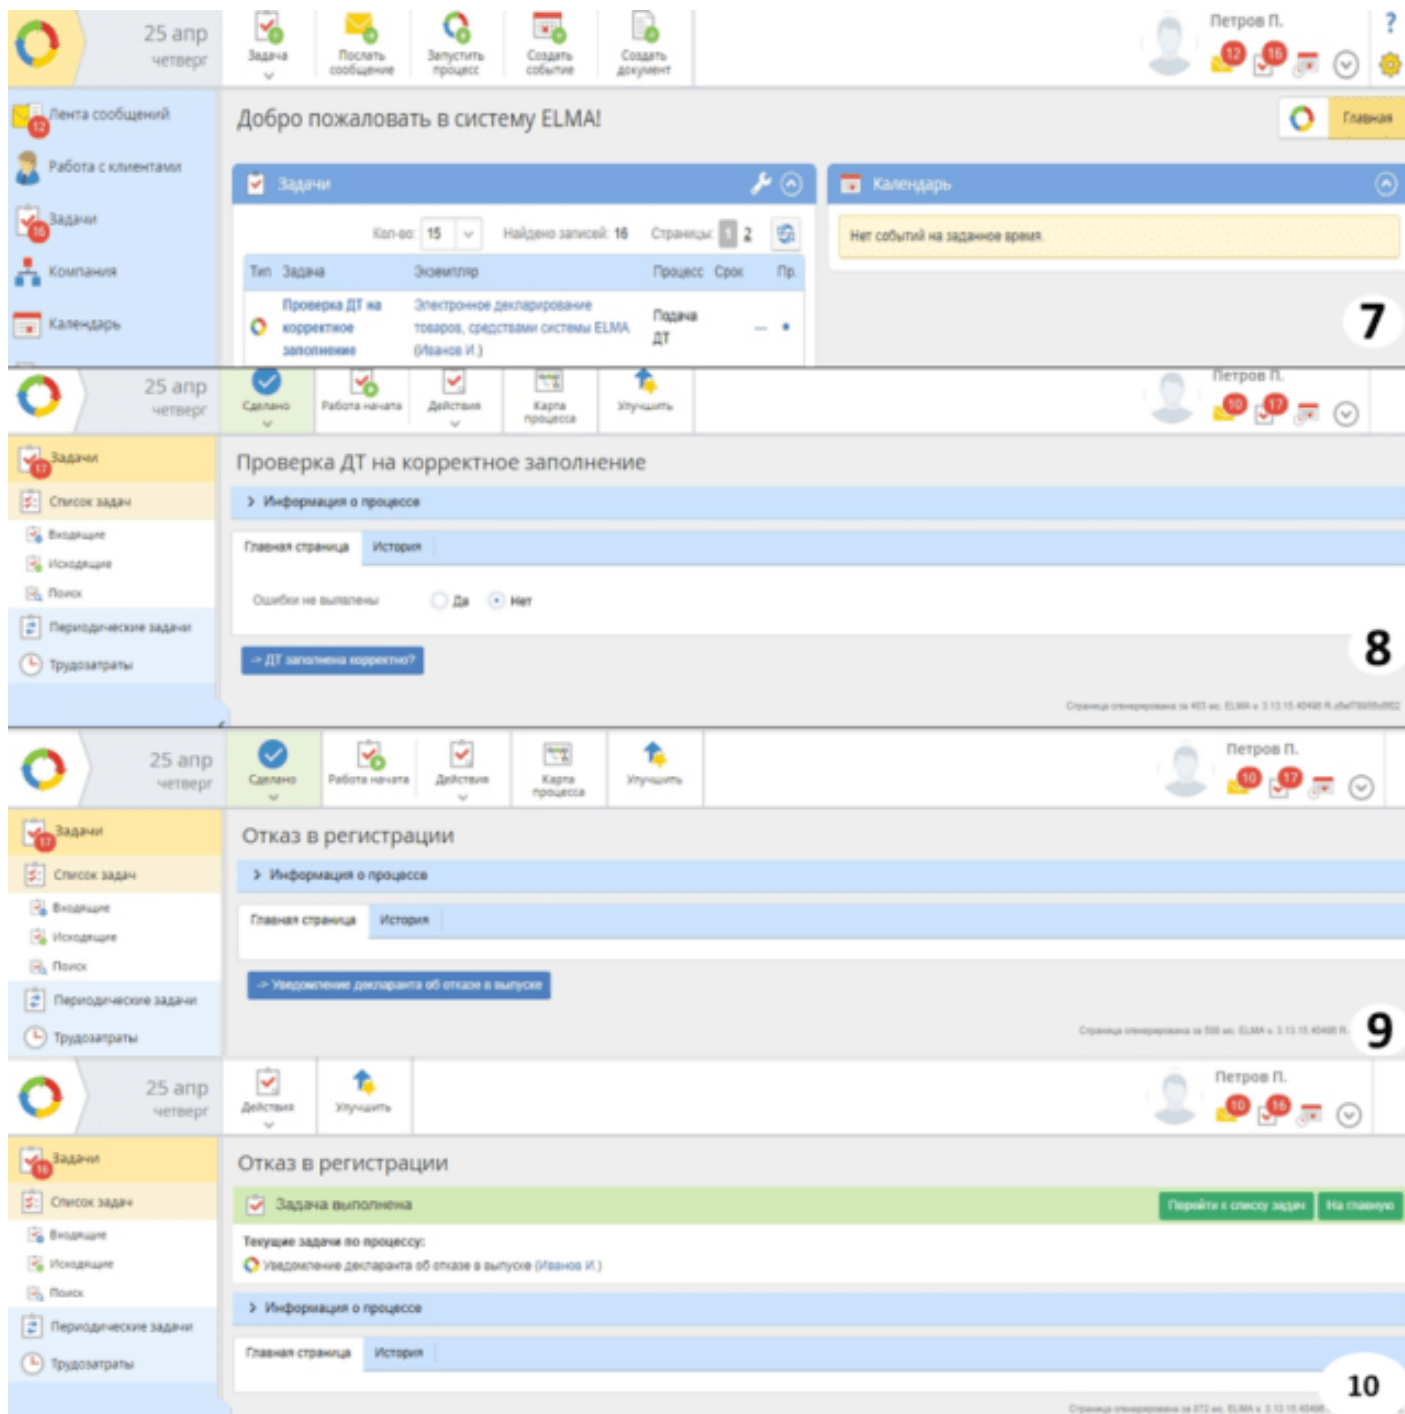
25 апр
четверг

Задача
Послать сообщение
Запустить процесс
Создать событие
Создать документ

Петров П.
12 16
?

Лента сообщений 12
Работа с клиентами
Задачи 16
Компания
Календарь

Добро пожаловать в систему ELMA!

Главная

Задачи

Кол-во: 15 Найдено записей: 16 Страницы: 1 2

| Тип | Задача | Экземпляр | Процесс | Срок | Пр. |
|---|---|---|---|---|---|
| | Проверка ДТ на корректное заполнение | Электронное декларирование товаров, средствами системы ELMA (Иванов И.) | Подача ДТ | — | • |

Календарь

Нет событий на заданное время.

7

25 апр
четверг

Сделано
Работа начата
Действия
Карта процесса
Улучшить

Петров П.
10 17

Задачи 17
Список задач
Входящие
Исходящие
Поиск
Периодические задачи
Трудозатраты

Проверка ДТ на корректное заполнение

Информация о процессе

Главная страница
История

Ошибки не выявлены Да Нет

→ ДТ заполнена корректно?

8

Страница сгенерирована за 483 мс. ELMA v. 3.13.15.40490 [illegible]

25 апр
четверг

Сделано
Работа начата
Действия
Карта процесса
Улучшить

Петров П.
10 17

Задачи 17
Список задач
Входящие
Исходящие
Поиск
Периодические задачи
Трудозатраты

Отказ в регистрации

Информация о процессе

Главная страница
История

→ Уведомление декларанта об отказе в выпуске

Страница сгенерирована за 508 мс. ELMA v. 3.13.15.40490 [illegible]

9

25 апр
четверг

Действия
Улучшить

Петров П.
10 16

Задачи 16
Список задач
Входящие
Исходящие
Поиск
Периодические задачи
Трудозатраты

Отказ в регистрации

Задача выполнена

Перейти к списку задач
На главную

Текущие задачи по процессу:
Уведомление декларанта об отказе в выпуске (Иванов И.)

Информация о процессе

Главная страница
История

10

Страница сгенерирована за 572 мс. ELMA v. 3.13.15.40490 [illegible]